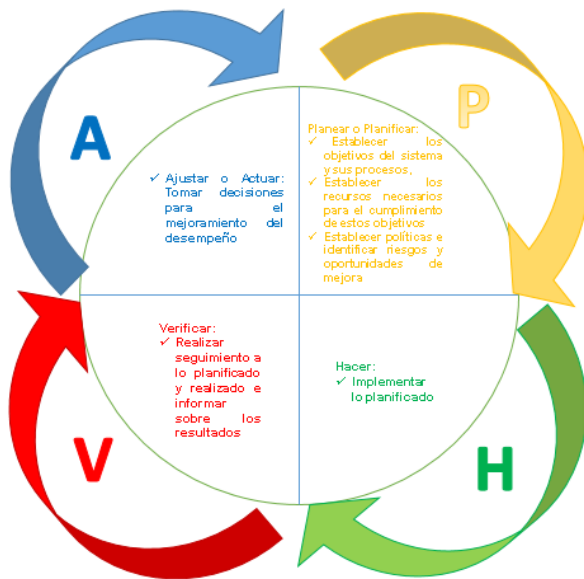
A

P

✓ Ajustar o Actuar: Tomar decisiones para el mejoramiento del desempeño

Planear o Planificar:
✓ Establecer los objetivos del sistema y sus procesos,
✓ Establecer los recursos necesarios para el cumplimiento de estos objetivos
✓ Establecer políticas e identificar riesgos y oportunidades de mejora

Verificar:
✓ Realizar seguimiento a lo planificado y realizado e informar sobre los resultados

Hacer:
✓ Implementar lo planificado

V

H